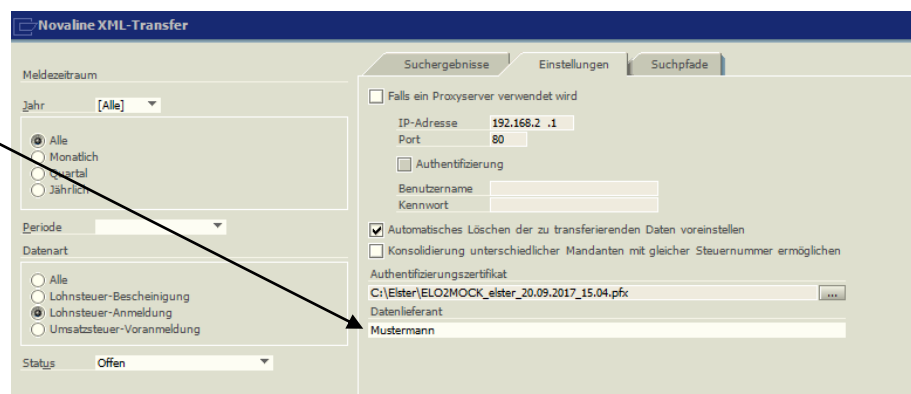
Novaline XML-Transfer

Meldezeitraum

Jahr [Alle]

Alle
Monatlich
Quartal
Jährlich

Periode

Datenart

Alle
Lohnsteuer-Bescheinigung
Lohnsteuer-Anmeldung
Umsatzsteuer-Voranmeldung

Status Offen

Suchergebnisse | Einstellungen | Suchpfade

Falls ein Proxyserver verwendet wird

IP-Adresse 192.168.2 .1
Port 80

Authentifizierung

Benutzername
Kennwort

Automatisches Löschen der zu transferierenden Daten voreinstellen

Konsolidierung unterschiedlicher Mandanten mit gleicher Steuernummer ermöglichen

Authentifizierungszertifikat
C:\Elster\ELO2MOCK_elster_20.09.2017_15.04.pfx ...

Datenlieferant
Mustermann